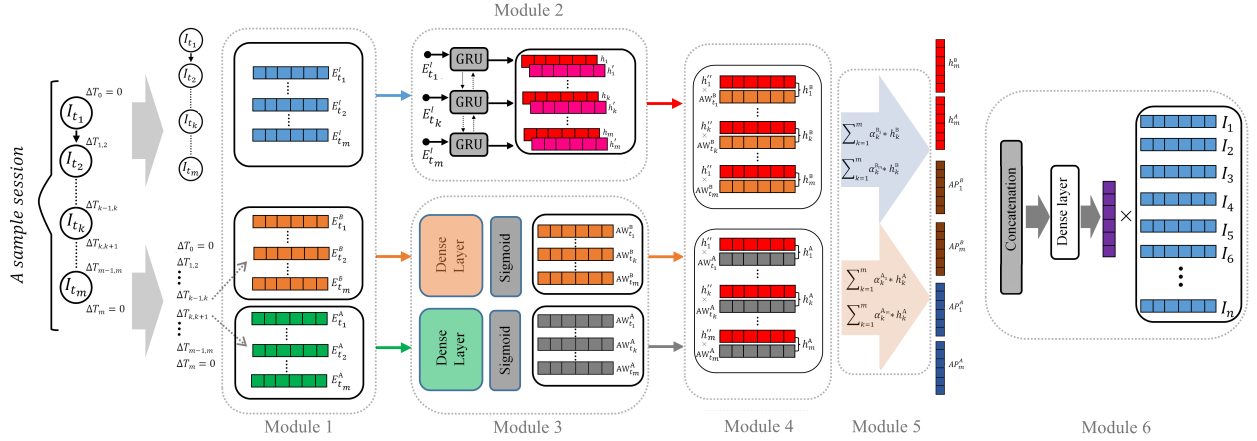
Module 2

A sample session

$I_{t_1}$
$\Delta T_0 = 0$
$\Delta T_{1,2}$
$I_{t_2}$
$\Delta T_{k-1,k}$
$I_{t_k}$
$\Delta T_{k,k+1}$
$\Delta T_{m-1,m}$
$I_{t_m}$
$\Delta T_m = 0$

$I_{t_1}$
$I_{t_2}$
$I_{t_k}$
$I_{t_m}$

$E^I_{t_1}$
$E^I_{t_k}$
$E^I_{t_m}$

$\Delta T_0 = 0$
$\Delta T_{1,2}$
$\Delta T_{k-1,k}$
$\Delta T_{k,k+1}$
$\Delta T_{m-1,m}$
$\Delta T_m = 0$

$E^B_{t_1}$
$E^B_{t_2}$
$E^B_{t_m}$

$E^A_{t_1}$
$E^A_{t_2}$
$E^A_{t_m}$

Module 1

$E^I_{t_1}$
$E^I_{t_k}$
$E^I_{t_m}$
GRU
GRU
GRU
$h_1$
$h'_1$
$h_k$
$h'_k$
$h_m$
$h'_m$

Dense Layer
Sigmoid
$AW^B_{t_1}$
$AW^B_{t_k}$
$AW^B_{t_m}$

Dense Layer
Sigmoid
$AW^A_{t_1}$
$AW^A_{t_k}$
$AW^A_{t_m}$

Module 3

$h''_1$
$AW^B_{t_1}$
$h^B_1$
$h''_k$
$AW^B_{t_k}$
$h^B_k$
$h''_m$
$AW^B_{t_m}$
$h^B_m$

$h''_1$
$AW^A_{t_1}$
$h^A_1$
$h''_k$
$AW^A_{t_k}$
$h^A_k$
$h''_m$
$AW^A_{t_m}$
$h^A_m$

Module 4

$\sum_{k=1}^{m} \alpha_k^{B_1} * h_k^B$
$\sum_{k=1}^{m} \alpha_k^{B_m} * h_k^B$
$\sum_{k=1}^{m} \alpha_k^{A_1} * h_k^A$
$\sum_{k=1}^{m} \alpha_k^{A_m} * h_k^A$

Module 5

$h^B_m$
$h^A_m$
$AP^B_1$
$AP^B_m$
$AP^A_1$
$AP^A_m$

Concatenation
Dense layer
×
$I_1$
$I_2$
$I_3$
$I_4$
$I_5$
$I_6$
$I_n$

Module 6